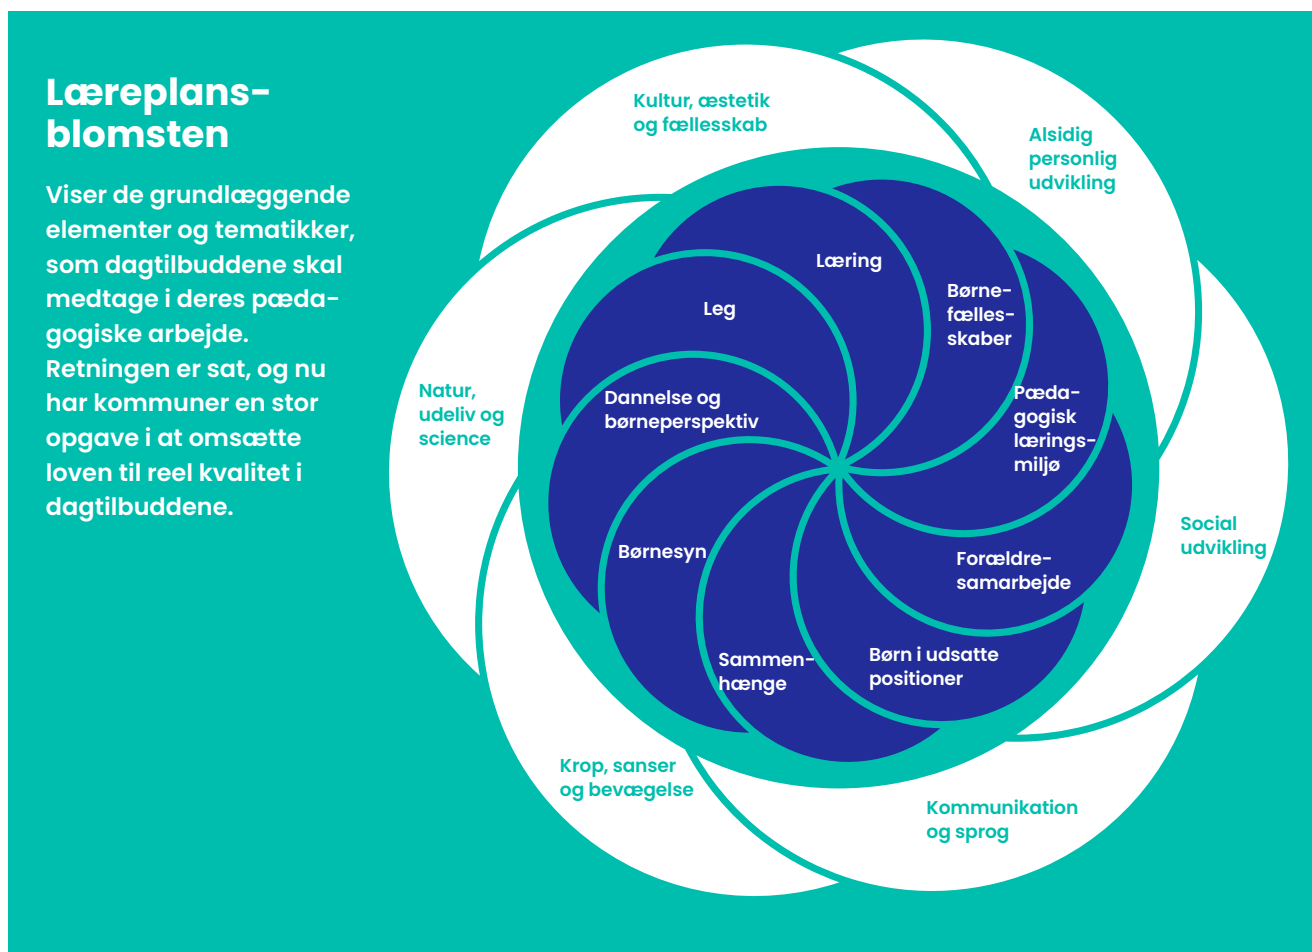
Læreplansblomsten

Viser de grundlæggende elementer og tematikker, som dagtilbuddene skal medtage i deres pædagogiske arbejde. Retningen er sat, og nu har kommuner en stor opgave i at omsætte loven til reel kvalitet i dagtilbuddene.

Kultur, æstetik og fællesskab

Alsidig personlig udvikling

Natur, udeliv og science

Social udvikling

Krop, sanser og bevægelse

Kommunikation og sprog

Læring

Leg

Børnefællesskaber

Dannelse og børneperspektiv

Pædagogisk læringsmiljø

Børnesyn

Forældresamarbejde

Sammenhænge

Børn i udsatte positioner